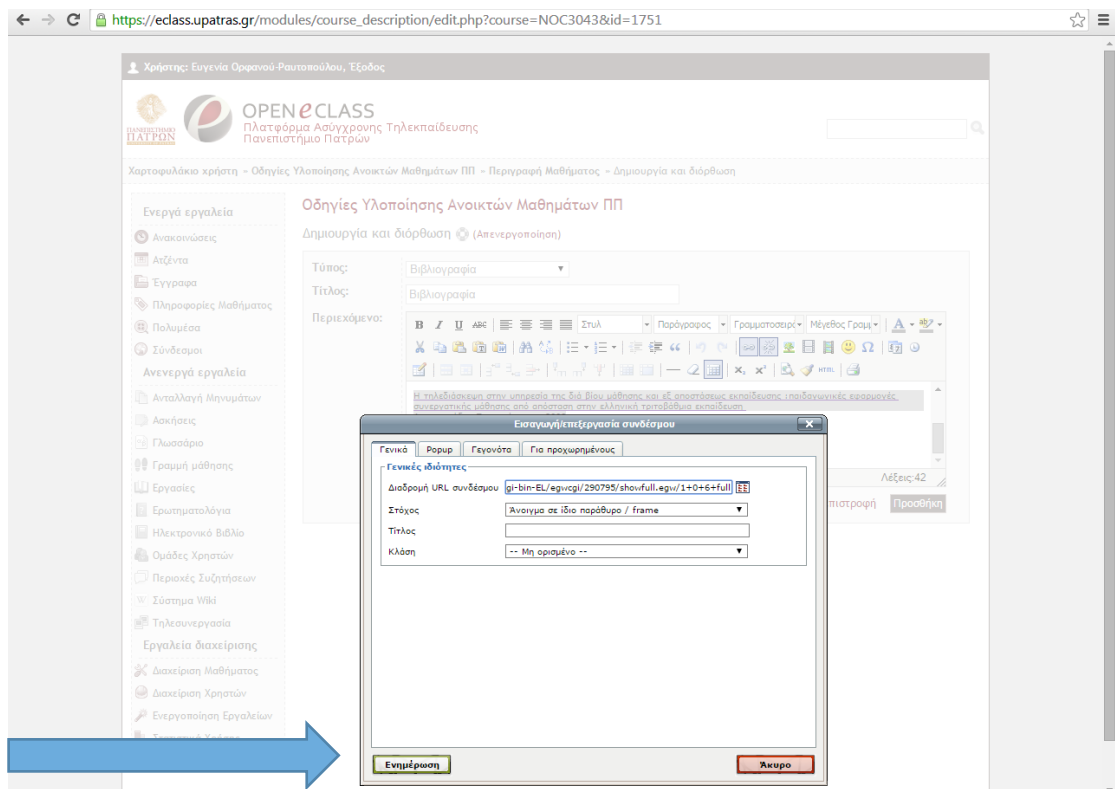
https://eclass.upatras.gr/modules/course_description/edit.php?course=NOC3043&id=1751

Χρήστης: Ευγενία Ορφανού-Ραυτοπούλου, Έξοδος

ΠΑΝΕΠΙΣΤΗΜΙΟ ΠΑΤΡΩΝ

OPEN eCLASS
Πλατφόρμα Ασύγχρονης Τηλεκπαίδευσης
Πανεπιστήμιο Πατρών

Χαρτοφυλάκιο χρήστη » Οδηγίες Υλοποίησης Ανοικτών Μαθημάτων ΠΠ » Περιγραφή Μαθήματος » Δημιουργία και διόρθωση

Ενεργά εργαλεία
Ανακοινώσεις
Ατζέντα
Έγγραφα
Πληροφορίες Μαθήματος
Πολυμέσα
Σύνδεσμοι
Ανενεργά εργαλεία
Ανταλλαγή Μηνυμάτων
Ασκήσεις
Γλωσσάριο
Γραμμή μάθησης
Εργασίες
Ερωτηματολόγια
Ηλεκτρονικό Βιβλίο
Ομάδες Χρηστών
Περιοχές Συζητήσεων
Σύστημα Wiki
Τηλεσυνεργασία
Εργαλεία διαχείρισης
Διαχείριση Μαθήματος
Διαχείριση Χρηστών
Ενεργοποίηση Εργαλείων
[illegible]

Οδηγίες Υλοποίησης Ανοικτών Μαθημάτων ΠΠ
Δημιουργία και διόρθωση (Απενεργοποίηση)

Τύπος: Βιβλιογραφία
Τίτλος: Βιβλιογραφία
Περιεχόμενο:
Στυλ | Παράγραφος | Γραμματοσειρά | Μέγεθος Γραμ
Η τηλεδιάσκεψη στην υπηρεσία της διά βίου μάθησης και εξ αποστάσεως εκπαίδευσης (παιδαγωγικές εφαρμογές συνεργατικής μάθησης από απόσταση στην ελληνική τριτοβάθμια εκπαίδευση
Λέξεις:42
Επιστροφή Προσθήκη

Εισαγωγή/επεξεργασία συνδέσμου
Γενικά | Popup | Γεγονότα | Για προχωρημένους
Γενικές ιδιότητες
Διαδρομή URL συνδέσμου: gi-bin-EL/egwcgi/290795/showfull.egw/1+0+6+full
Στόχος: Άνοιγμα σε ίδιο παράθυρο / frame
Τίτλος
Κλάση: -- Μη ορισμένο --
Ενημέρωση
Άκυρο